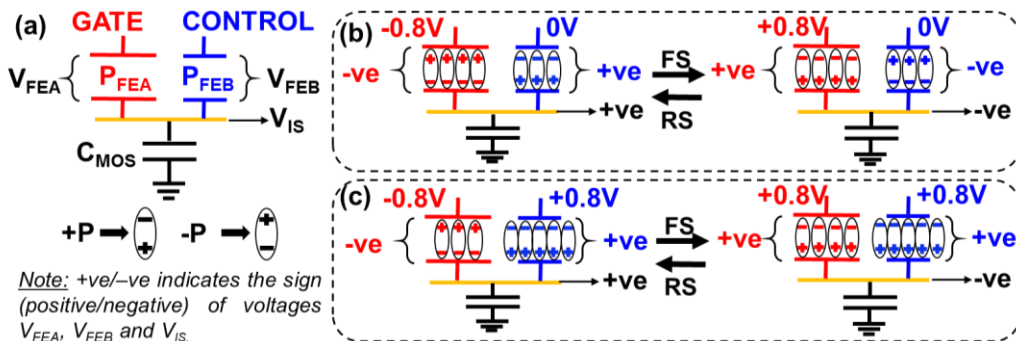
(a)
GATE CONTROL
$V_{FEA}$ $P_{FEA}$ $P_{FEB}$ $V_{FEB}$
$V_{IS}$
$C_{MOS}$
+P -P
Note: +ve/–ve indicates the sign (positive/negative) of voltages $V_{FEA}$, $V_{FEB}$ and $V_{IS}$.

(b)
-0.8V 0V
-ve +ve
+ve
FS
RS
+0.8V 0V
+ve -ve
-ve

(c)
-0.8V +0.8V
-ve +ve
+ve
FS
RS
+0.8V +0.8V
+ve +ve
-ve